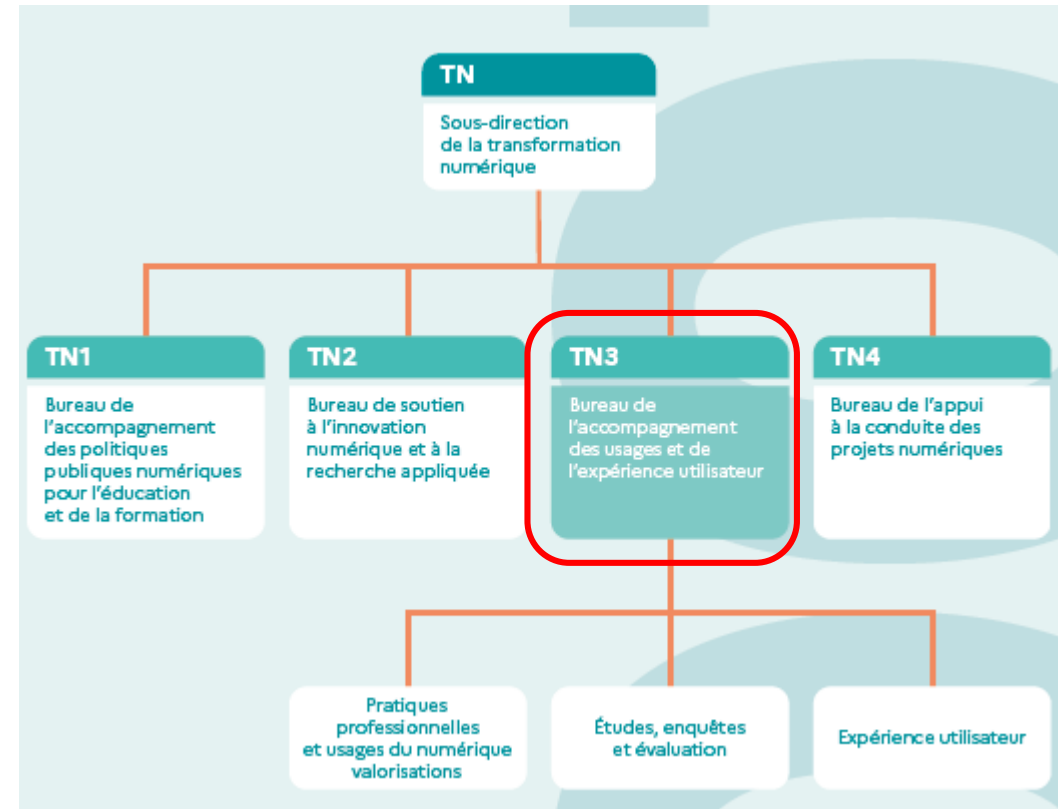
TN
Sous-direction de la transformation numérique

TN1
Bureau de l'accompagnement des politiques publiques numériques pour l'éducation et de la formation

TN2
Bureau de soutien à l'innovation numérique et à la recherche appliquée

TN3
Bureau de l'accompagnement des usages et de l'expérience utilisateur

TN4
Bureau de l'appui à la conduite des projets numériques

Pratiques professionnelles et usages du numérique valorisations

Études, enquêtes et évaluation

Expérience utilisateur